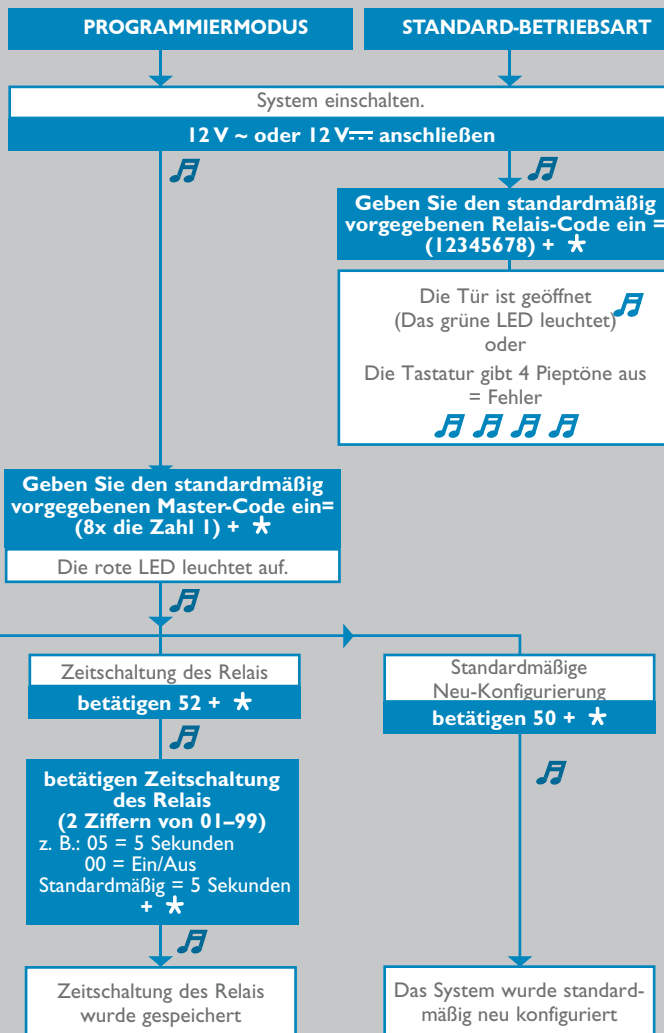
PROGRAMMIERMODUS

STANDARD-BETRIEBSART

System einschalten.

12 V ~ oder 12 V⎓ anschließen

Geben Sie den standardmäßig vorgegebenen Relais-Code ein = (12345678) + ★

Die Tür ist geöffnet (Das grüne LED leuchtet) oder Die Tastatur gibt 4 Pieptöne aus = Fehler

Geben Sie den standardmäßig vorgegebenen Master-Code ein= (8x die Zahl 1) + ★

Die rote LED leuchtet auf.

Zeitschaltung des Relais

betätigen 52 + ★

betätigen Zeitschaltung des Relais (2 Ziffern von 01–99) z. B.: 05 = 5 Sekunden 00 = Ein/Aus Standardmäßig = 5 Sekunden + ★

Zeitschaltung des Relais wurde gespeichert

Standardmäßige Neu-Konfigurierung

betätigen 50 + ★

Das System wurde standardmäßig neu konfiguriert